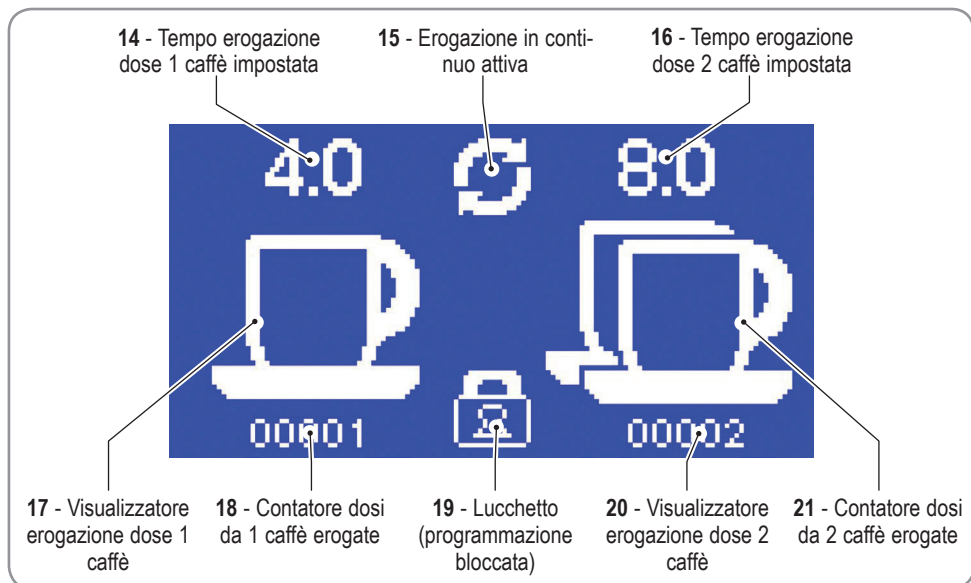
**14** - Tempo erogazione dose 1 caffè impostata

**15** - Erogazione in continuo attiva

**16** - Tempo erogazione dose 2 caffè impostata

4.0

8.0

00001

00002

**17** - Visualizzatore erogazione dose 1 caffè

**18** - Contatore dosi da 1 caffè erogate

**19** - Lucchetto (programmazione bloccata)

**20** - Visualizzatore erogazione dose 2 caffè

**21** - Contatore dosi da 2 caffè erogate